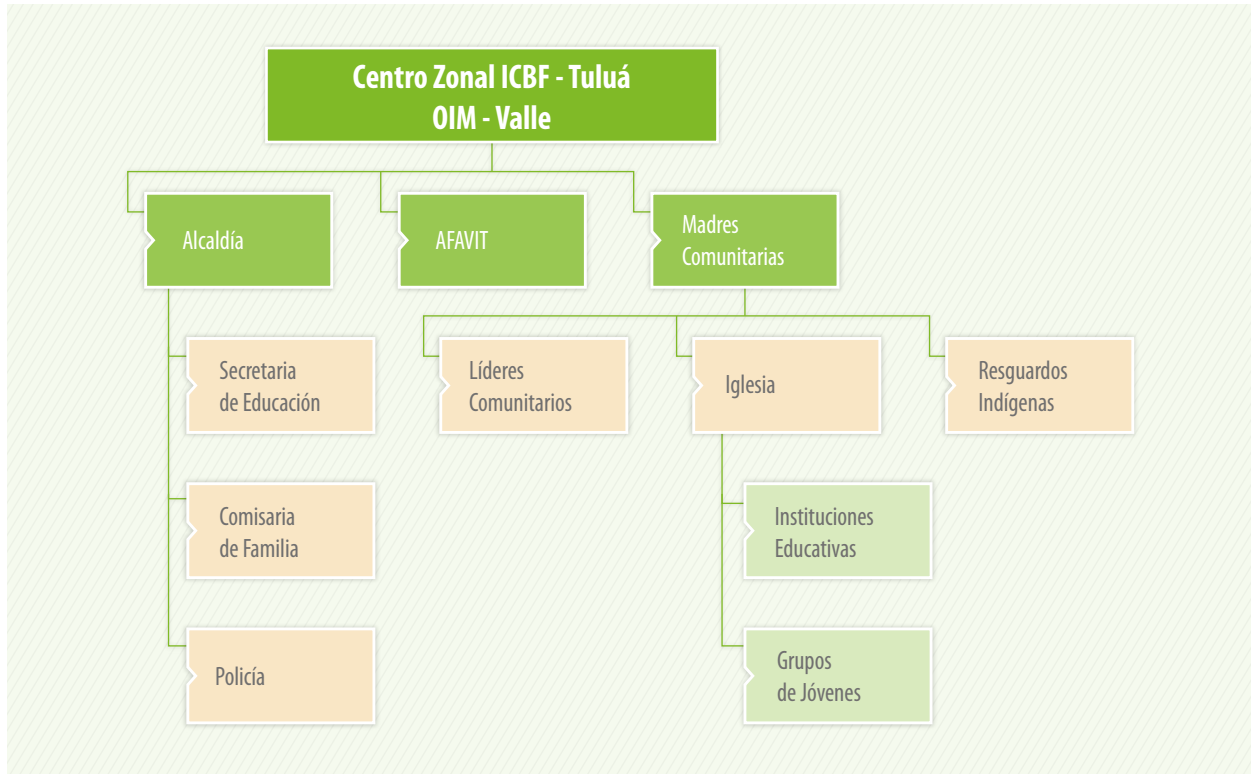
Centro Zonal ICBF - Tuluá
OIM - Valle

Alcaldía

AFAVIT

Madres Comunitarias

Secretaria de Educación

Comisaria de Familia

Policía

Líderes Comunitarios

Iglesia

Resguardos Indígenas

Instituciones Educativas

Grupos de Jóvenes